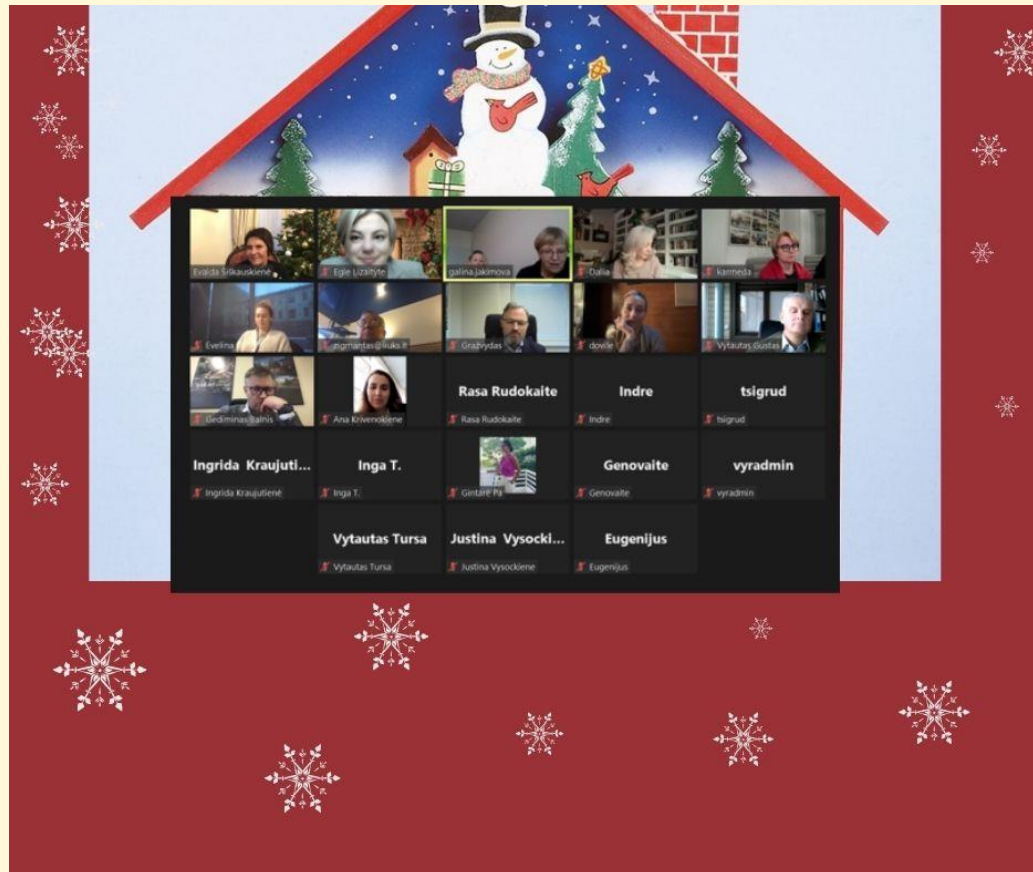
Evalda Šilkauskienė
Eglė Lizaitytė
galina jakimova
Dalia
karmeda
Evelina
zigmantas@liuks.lt
Gražvydas
dovile
Vytautas Gustas
Gediminas Balnis
Ana Krivenokiene
Rasa Rudokaite
Rasa Rudokaite
Indre
Indre
tsigrud
tsigrud
Ingrida Kraujuti...
Ingrida Kraujutienė
Inga T.
Inga T.
Gintarė Pa
Genovaite
Genovaite
vyradmin
vyradmin
Vytautas Tursa
Vytautas Tursa
Justina Vysocki...
Justina Vysockiene
Eugenijus
Eugenijus